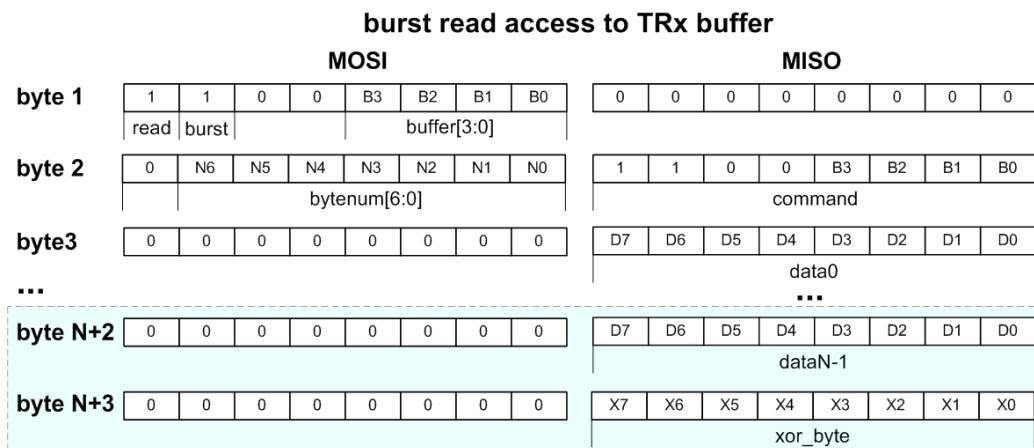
burst read access to TRx buffer

MOSI

MISO

byte 1

| 1 | 1 | 0 | 0 | B3 | B2 | B1 | B0 |
|---|---|---|---|---|---|---|---|
| read | burst | | | buffer[3:0] | | | |

| 0 | 0 | 0 | 0 | 0 | 0 | 0 | 0 |
|---|---|---|---|---|---|---|---|

byte 2

| 0 | N6 | N5 | N4 | N3 | N2 | N1 | N0 |
|---|---|---|---|---|---|---|---|
| | bytenum[6:0] | | | | | | |

| 1 | 1 | 0 | 0 | B3 | B2 | B1 | B0 |
|---|---|---|---|---|---|---|---|
| command | | | | | | | |

byte3

| 0 | 0 | 0 | 0 | 0 | 0 | 0 | 0 |
|---|---|---|---|---|---|---|---|

| D7 | D6 | D5 | D4 | D3 | D2 | D1 | D0 |
|---|---|---|---|---|---|---|---|
| data0 | | | | | | | |

...

...

byte N+2

| 0 | 0 | 0 | 0 | 0 | 0 | 0 | 0 |
|---|---|---|---|---|---|---|---|

| D7 | D6 | D5 | D4 | D3 | D2 | D1 | D0 |
|---|---|---|---|---|---|---|---|
| dataN-1 | | | | | | | |

byte N+3

| 0 | 0 | 0 | 0 | 0 | 0 | 0 | 0 |
|---|---|---|---|---|---|---|---|

| X7 | X6 | X5 | X4 | X3 | X2 | X1 | X0 |
|---|---|---|---|---|---|---|---|
| xor_byte | | | | | | | |